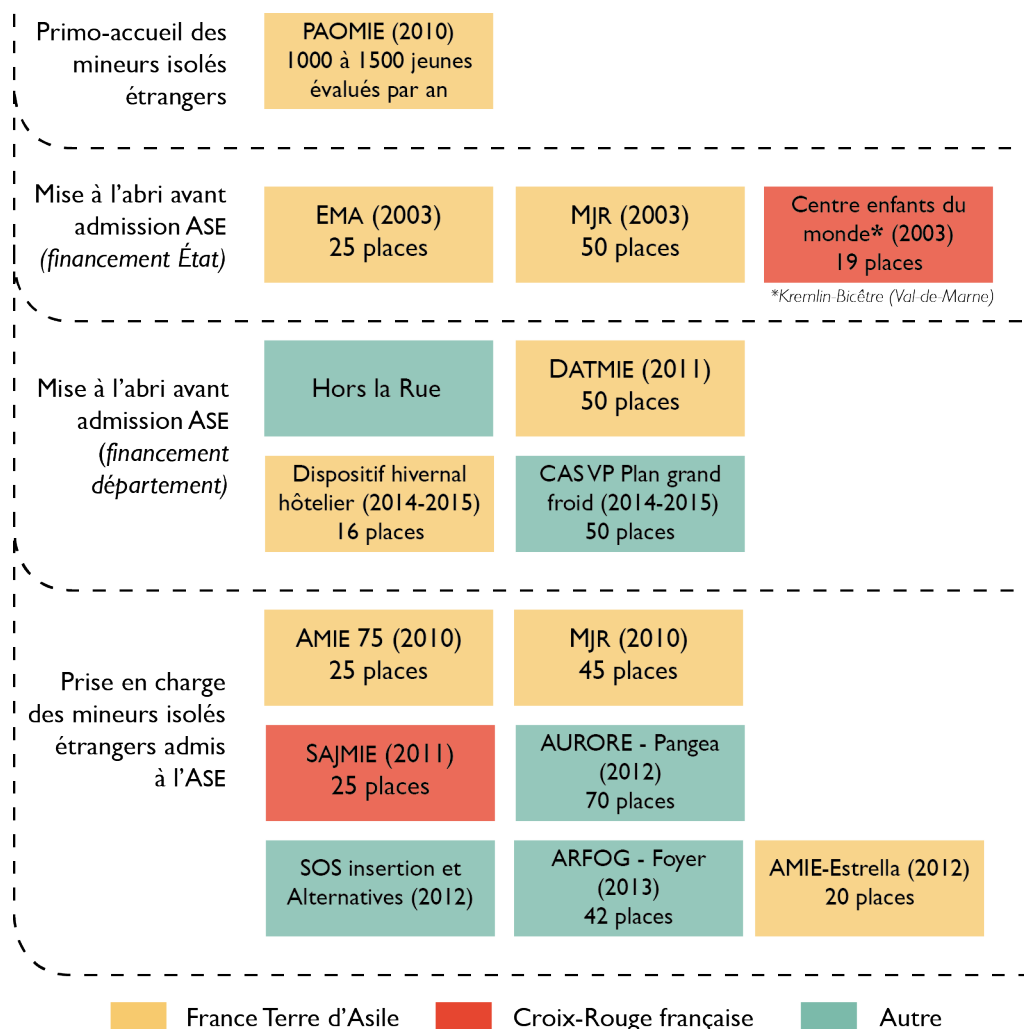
Primo-accueil des mineurs isolés étrangers

PAOMIE (2010)
1000 à 1500 jeunes évalués par an

Mise à l'abri avant admission ASE *(financement État)*

EMA (2003)
25 places

MJR (2003)
50 places

Centre enfants du monde* (2003)
19 places

*Kremlin-Bicêtre (Val-de-Marne)

Mise à l'abri avant admission ASE (*financement département)*

Hors la Rue

DATMIE (2011)
50 places

Dispositif hivernal hôtelier (2014-2015)
16 places

CAS VP Plan grand froid (2014-2015)
50 places

Prise en charge des mineurs isolés étrangers admis à l'ASE

AMIE 75 (2010)
25 places

MJR (2010)
45 places

SAJMIE (2011)
25 places

AURORE - Pangea (2012)
70 places

SOS insertion et Alternatives (2012)

ARFOG - Foyer (2013)
42 places

AMIE-Estrella (2012)
20 places

France Terre d'Asile

Croix-Rouge française

Autre